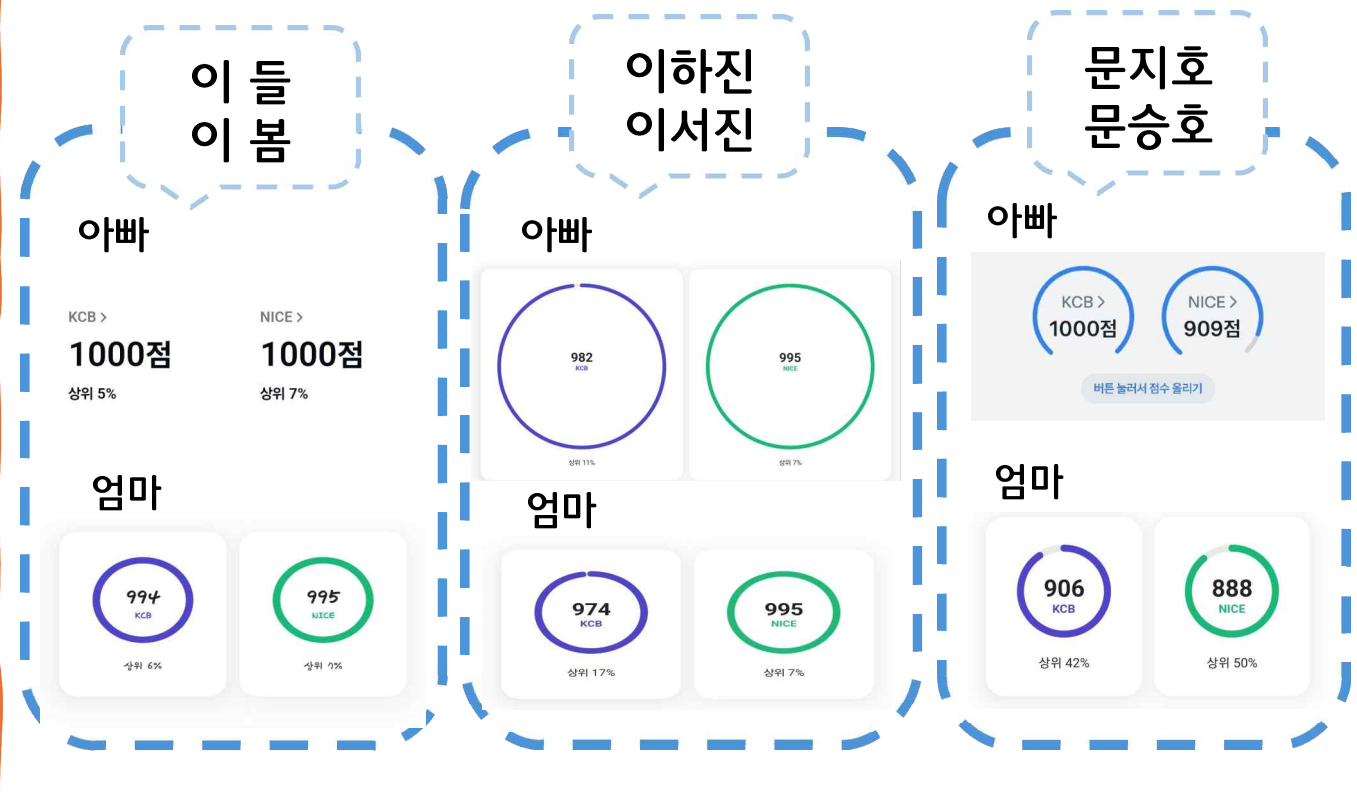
이 들
이 봄

아빠

KCB >
1000점
상위 5%

NICE >
1000점
상위 7%

엄마

994
KCB
상위 6%

995
NICE
상위 7%

이하진
이서진

아빠

982
KCB
상위 11%

995
NICE
상위 7%

엄마

974
KCB
상위 17%

995
NICE
상위 7%

문지호
문승호

아빠

KCB >
1000점

NICE >
909점

버튼 눌러서 점수 올리기

엄마

906
KCB
상위 42%

888
NICE
상위 50%